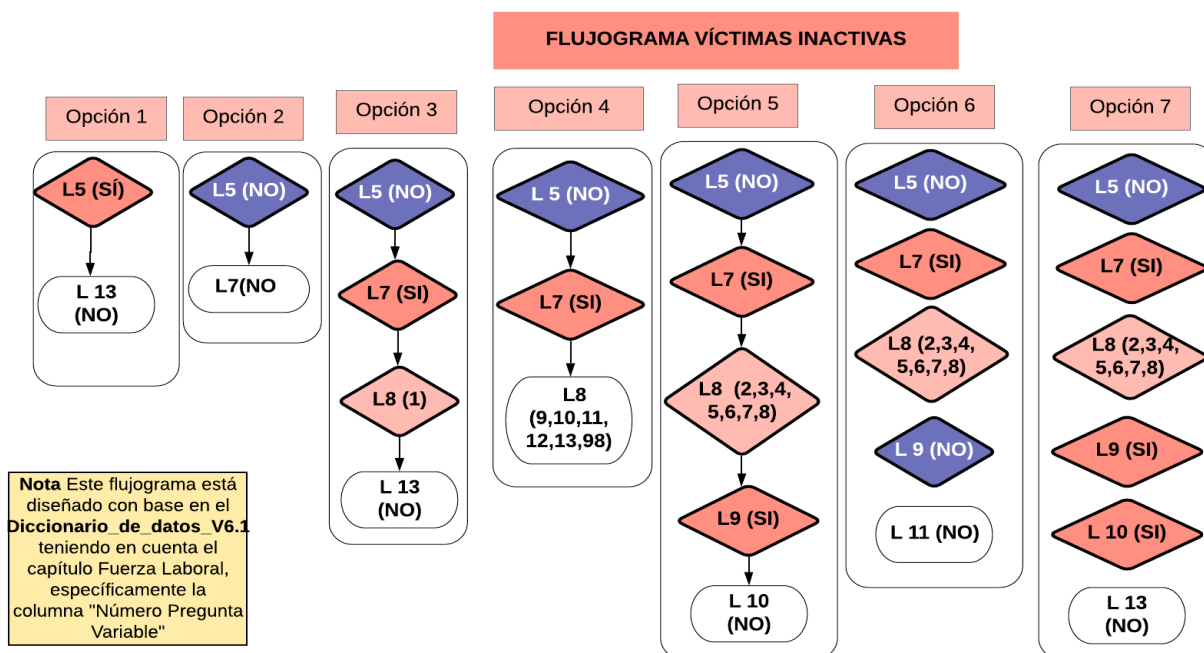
FLUJOGRAMA VÍCTIMAS INACTIVAS

Opción 1

L5 (SÍ)

L 13 (NO)

Opción 2

L5 (NO)

L7(NO

Opción 3

L5 (NO)

L7 (SI)

L8 (1)

L 13 (NO)

Opción 4

L 5 (NO)

L7 (SI)

L8 (9,10,11, 12,13,98)

Opción 5

L5 (NO)

L7 (SI)

L8 (2,3,4, 5,6,7,8)

L9 (SI)

L 10 (NO)

Opción 6

L5 (NO)

L7 (SI)

L8 (2,3,4, 5,6,7,8)

L 9 (NO)

L 11 (NO)

Opción 7

L5 (NO)

L7 (SI)

L8 (2,3,4, 5,6,7,8)

L9 (SI)

L 10 (SI)

L 13 (NO)

Nota Este flujograma está diseñado con base en el Diccionario_de_datos_V6.1 teniendo en cuenta el capítulo Fuerza Laboral, específicamente la columna "Número Pregunta Variable"